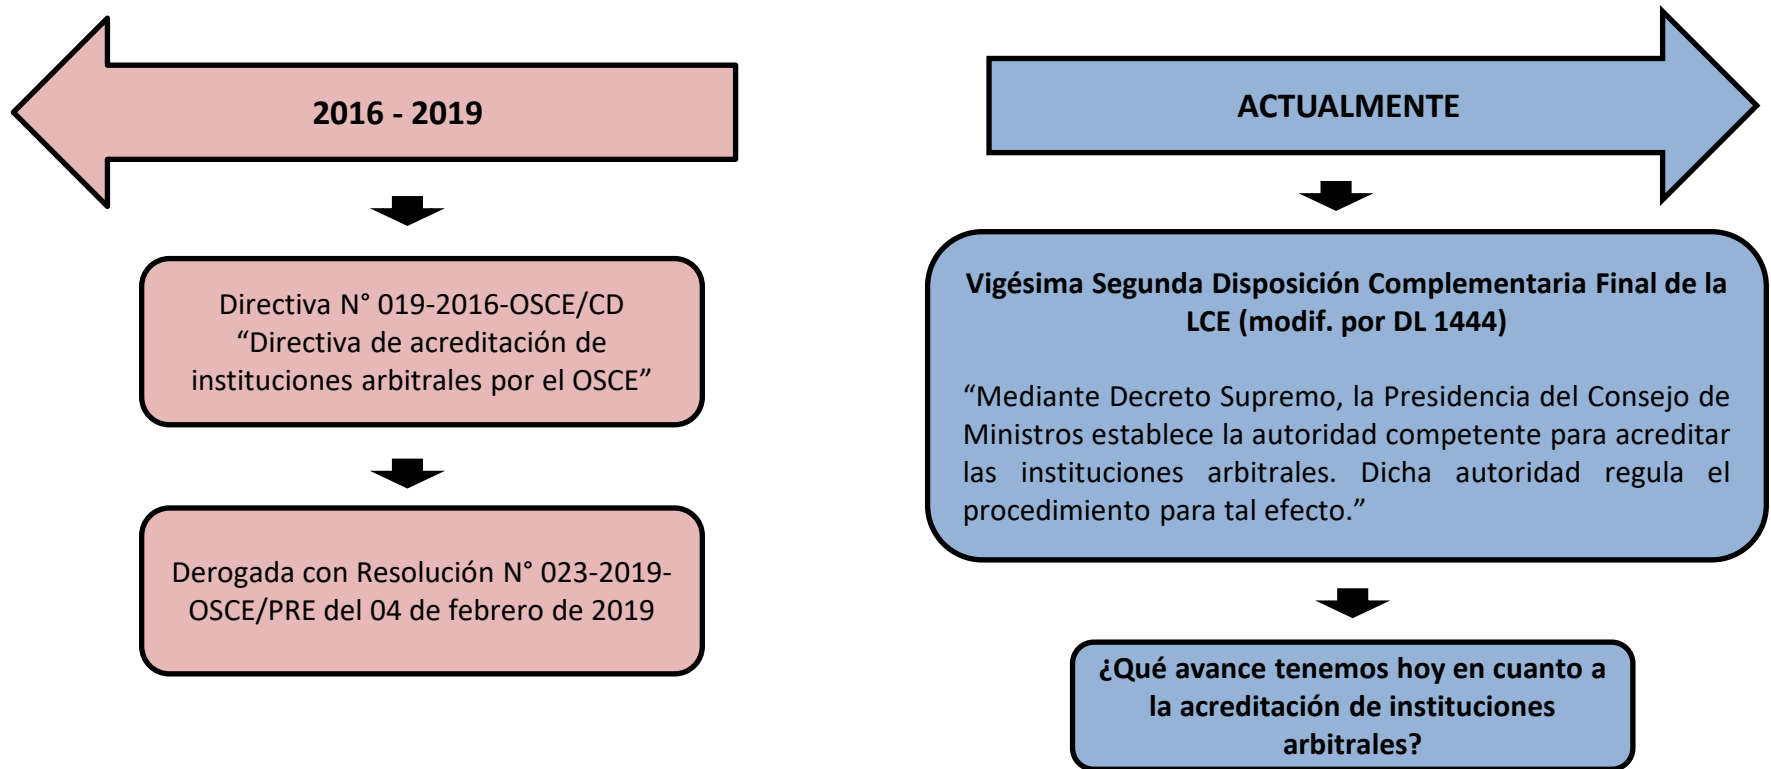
2016 - 2019

Directiva N° 019-2016-OSCE/CD
“Directiva de acreditación de instituciones arbitrales por el OSCE”

Derogada con Resolución N° 023-2019-OSCE/PRE del 04 de febrero de 2019

ACTUALMENTE

Vigésima Segunda Disposición Complementaria Final de la LCE (modif. por DL 1444)

“Mediante Decreto Supremo, la Presidencia del Consejo de Ministros establece la autoridad competente para acreditar las instituciones arbitrales. Dicha autoridad regula el procedimiento para tal efecto.”

¿Qué avance tenemos hoy en cuanto a la acreditación de instituciones arbitrales?